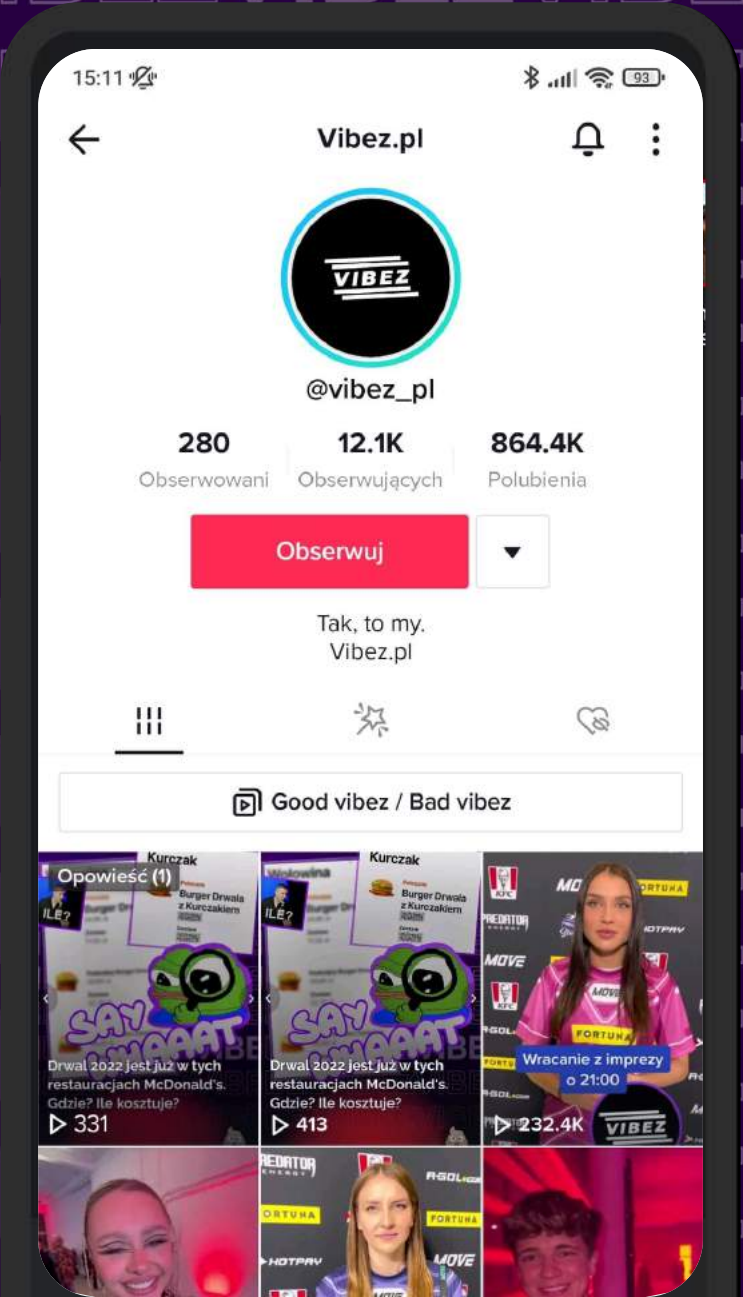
15:11

93

Vibez.pl

VIBEZ

@vibez_pl

280
Obserwowani

12.1K
Obserwujących

864.4K
Polubienia

Obserwuj

Tak, to my.
Vibez.pl

Good vibez / Bad vibez

Opowieść (1)

Kurczak

ILE?

Burger Drwala z Kurczakiem

SAY WHAAAT

Drwal 2022 jest już w tych restauracjach McDonald's. Gdzie? Ile kosztuje?

331

Wołowina

Kurczak

ILE?

Burger Drwala z Kurczakiem

SAY WHAAAT

Drwal 2022 jest już w tych restauracjach McDonald's. Gdzie? Ile kosztuje?

413

KFC

MOVE

FORTUNA

PREDATOR

HOTPAY

MOVE

FORTUNA

Wracanie z imprezy o 21:00

232.4K

VIBEZ

PREDATOR

FORTUNA

HOTPAY

FORTUNA

MOVE